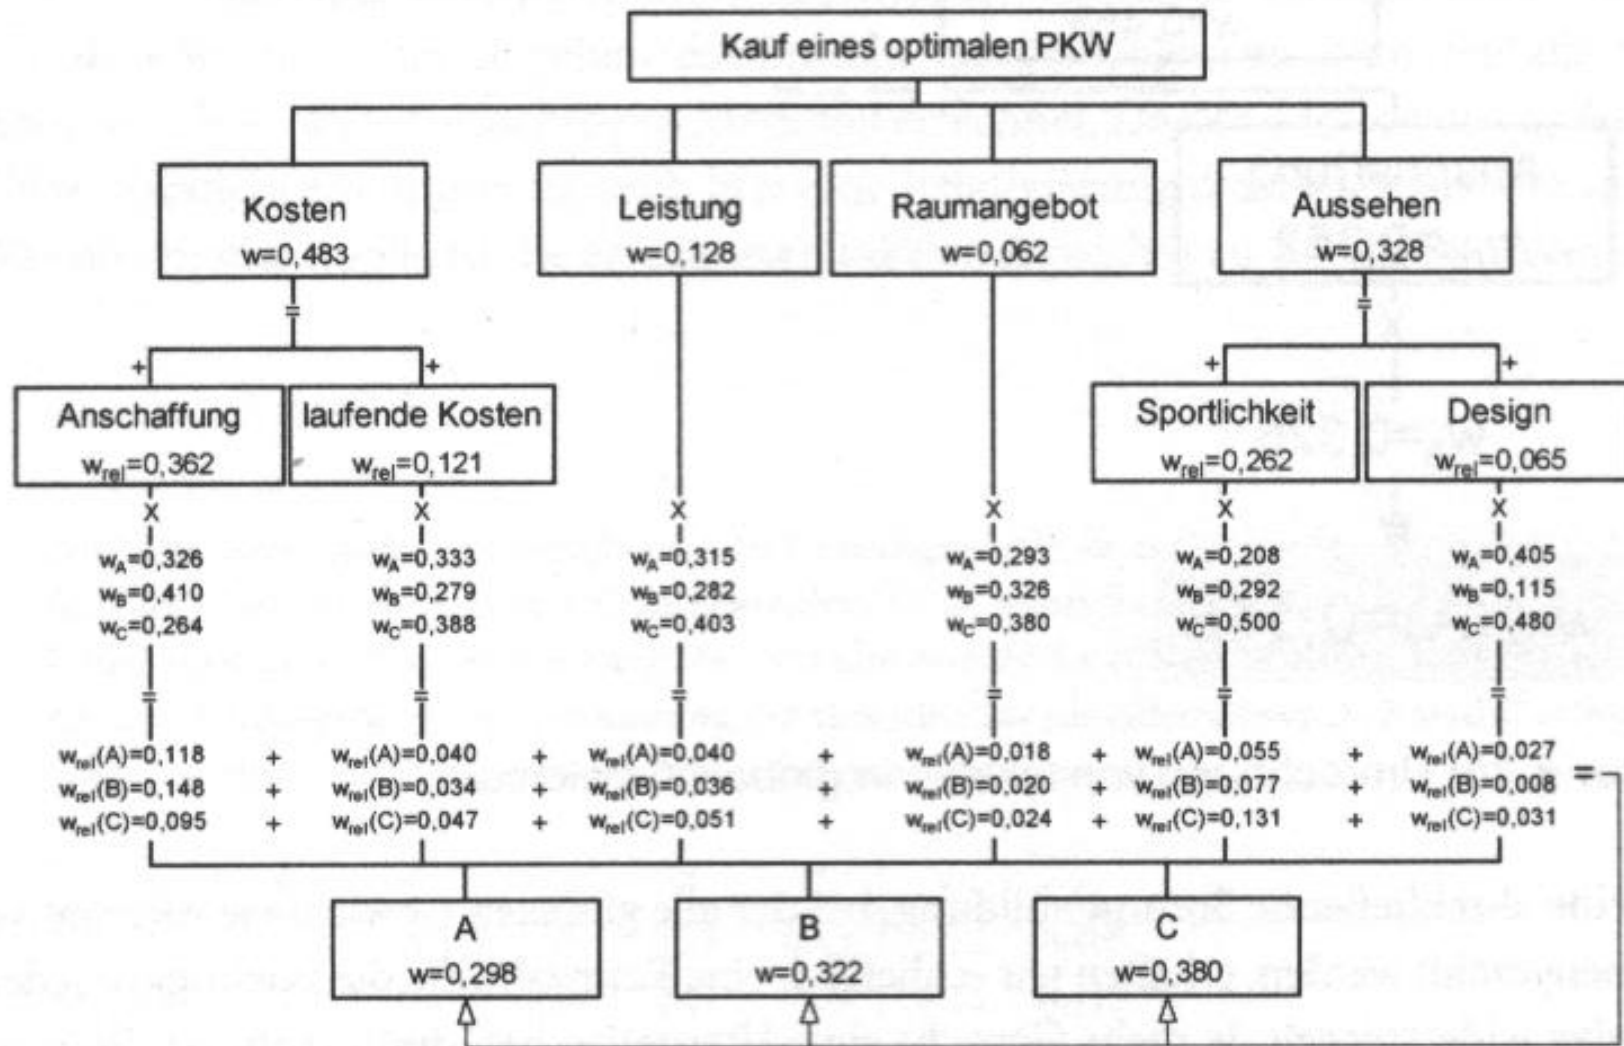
Kauf eines optimalen PKW

Kosten
w=0,483

Leistung
w=0,128

Raumangebot
w=0,062

Aussehen
w=0,328

=

+ +

Anschaffung
$w_{rel}$=0,362

laufende Kosten
$w_{rel}$=0,121

=

+ +

Sportlichkeit
$w_{rel}$=0,262

Design
$w_{rel}$=0,065

X X X X X X

$w_A$=0,326
$w_B$=0,410
$w_C$=0,264

$w_A$=0,333
$w_B$=0,279
$w_C$=0,388

$w_A$=0,315
$w_B$=0,282
$w_C$=0,403

$w_A$=0,293
$w_B$=0,326
$w_C$=0,380

$w_A$=0,208
$w_B$=0,292
$w_C$=0,500

$w_A$=0,405
$w_B$=0,115
$w_C$=0,480

= = = = = =

$w_{rel}$(A)=0,118 + $w_{rel}$(A)=0,040 + $w_{rel}$(A)=0,040 + $w_{rel}$(A)=0,018 + $w_{rel}$(A)=0,055 + $w_{rel}$(A)=0,027
$w_{rel}$(B)=0,148 + $w_{rel}$(B)=0,034 + $w_{rel}$(B)=0,036 + $w_{rel}$(B)=0,020 + $w_{rel}$(B)=0,077 + $w_{rel}$(B)=0,008 =
$w_{rel}$(C)=0,095 + $w_{rel}$(C)=0,047 + $w_{rel}$(C)=0,051 + $w_{rel}$(C)=0,024 + $w_{rel}$(C)=0,131 + $w_{rel}$(C)=0,031

A
w=0,298

B
w=0,322

C
w=0,380